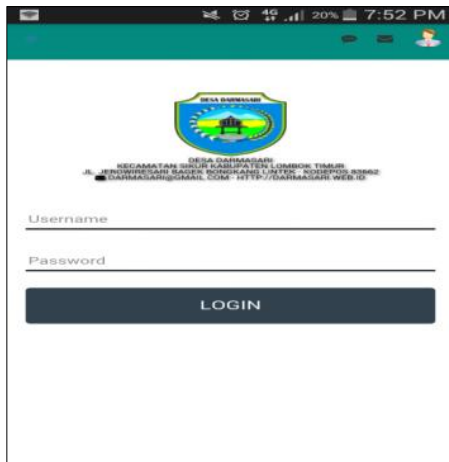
4G 20% 7:52 PM

DESA DARMASARI

DESA DARMASARI
KECAMATAN SIKUR KABUPATEN LOMBOK TIMUR
JL. JEROWIRESARI SAGEK BONGKANG LINTEK · KODEPOS 83662
DARMASARI@GMAIL.COM · HTTP://DARMASARI.WEB.ID

Username

Password

LOGIN